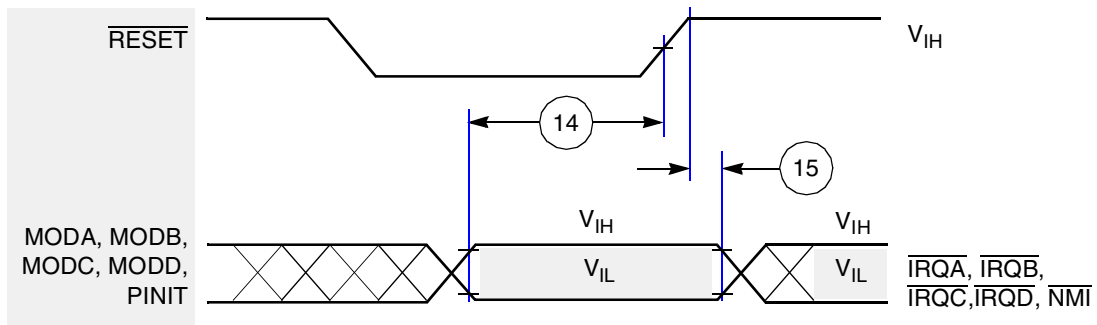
$\overline{RESET}$

$V_{IH}$

14

15

MODA, MODB, MODC, MODD, PINIT

$V_{IH}$

$V_{IL}$

$V_{IH}$

$V_{IL}$

$\overline{IRQA}$, $\overline{IRQB}$, $\overline{IRQC}$, $\overline{IRQD}$, $\overline{NMI}$